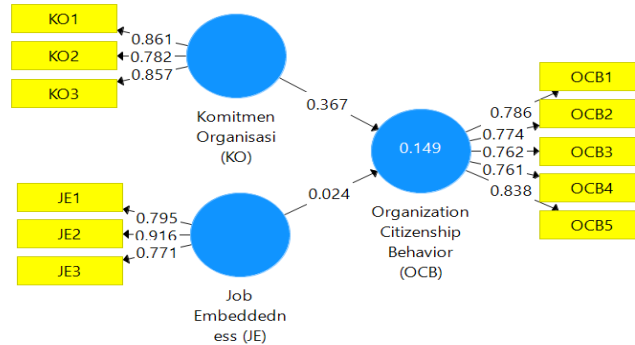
KO1
KO2
KO3
0.861
0.782
0.857

Komitmen Organisasi (KO)

0.367

JE1
JE2
JE3
0.795
0.916
0.771

Job Embeddedn ess (JE)

0.024

0.149

Organization Citizenship Behavior (OCB)

0.786
0.774
0.762
0.761
0.838

OCB1
OCB2
OCB3
OCB4
OCB5